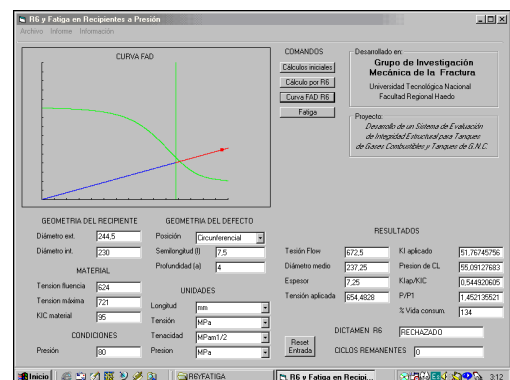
R6 y Fatiga en Recipientes a Presión

Archivo Informe Información

CURVA FAD

COMANDOS

Cálculos iniciales

Cálculo por R6

Curva FAD R6

Fatiga

Desarrollado en:

Grupo de Investigación Mecánica de la Fractura

Universidad Tecnológica Nacional
Facultad Regional Haedo

Proyecto:

Desarrollo de un Sistema de Evaluación de Integridad Estructural para Tanques de Gases Combustibles y Tanques de G.N.C.

GEOMETRIA DEL RECIPIENTE

Diámetro ext. 244,5

Diámetro int. 230

MATERIAL

Tension fluencia 624

Tension máxima 721

KIC material 95

CONDICIONES

Presión 80

GEOMETRIA DEL DEFECTO

Posición Circunferencial

Semilongitud (l) 7,5

Profundidad (a) 4

UNIDADES

Longitud mm

Tensión MPa

Tenacidad MPam1/2

Presion MPa

Reset Entrada

RESULTADOS

Tesión Flow 672,5

Diámetro medio 237,25

Espesor 7,25

Tensión aplicada 654,4828

KI aplicado 51,76745756

Presion de CL 55,09127683

KIap/KIC 0,544920605

P/P1 1,452135521

% Vida consum. 134

DICTAMEN R6 RECHAZADO

CICLOS REMANENTES 0

Inicio R6YFATIGA R6 y Fatiga en Recipi... 3:12